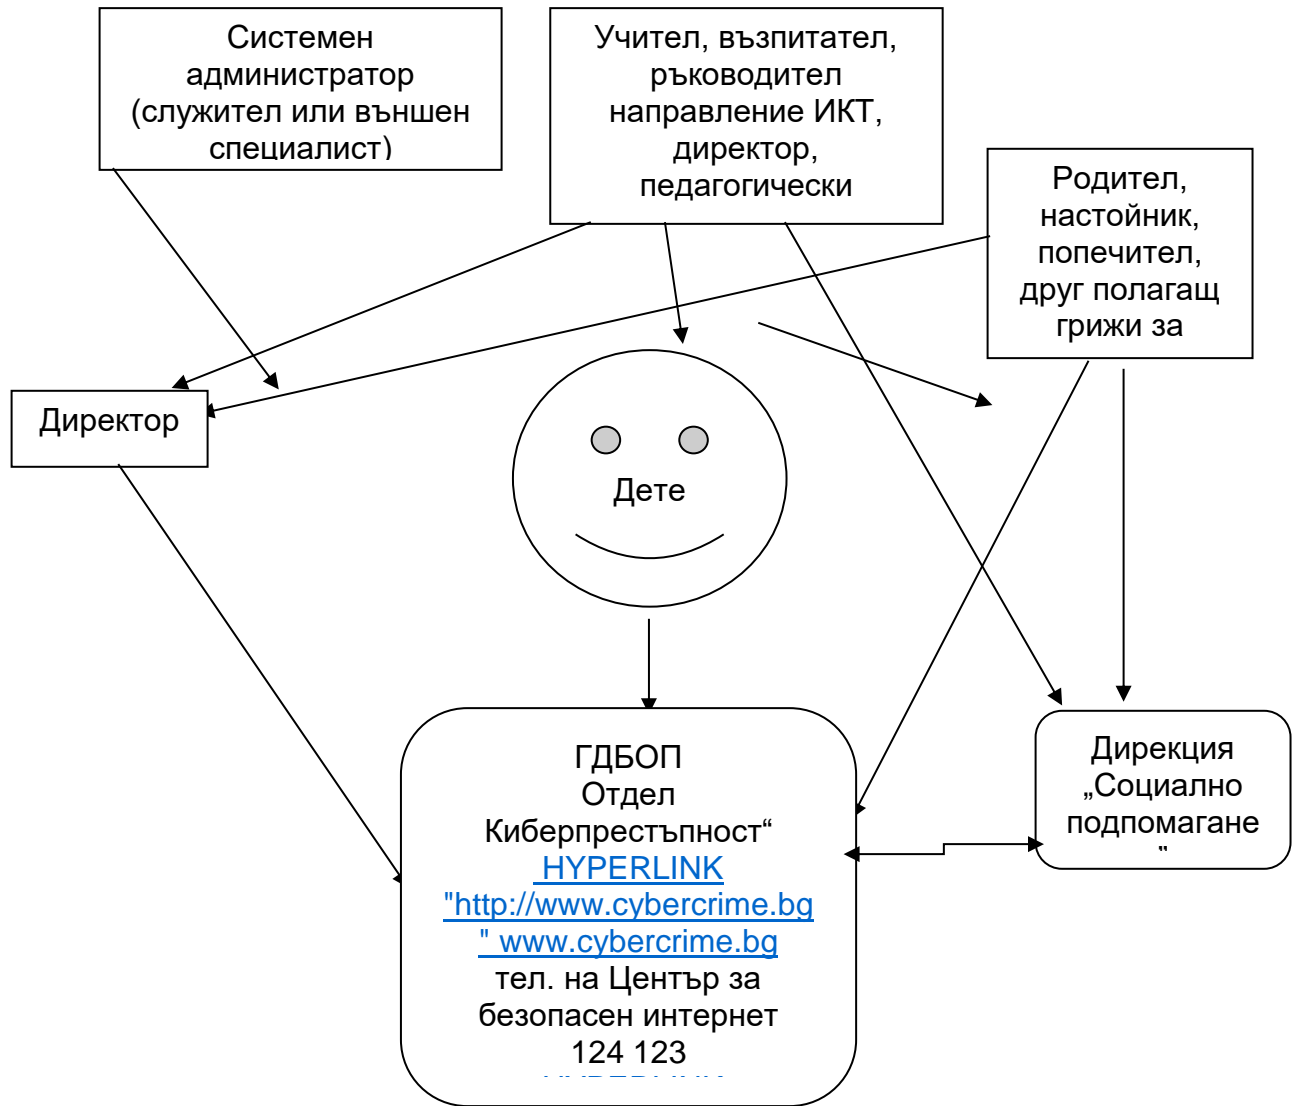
Системен администратор (служител или външен специалист)

Учител, възпитател, ръководител направление ИКТ, директор, педагогически

Родител, настойник, попечител, друг полагащ грижи за

Директор

Дете

ГДБОП
Отдел
Киберпрестъпност“
HYPERLINK
"http://www.cybercrime.bg
" www.cybercrime.bg
тел. на Център за безопасен интернет
124 123
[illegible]

Дирекция „Социално подпомагане
"